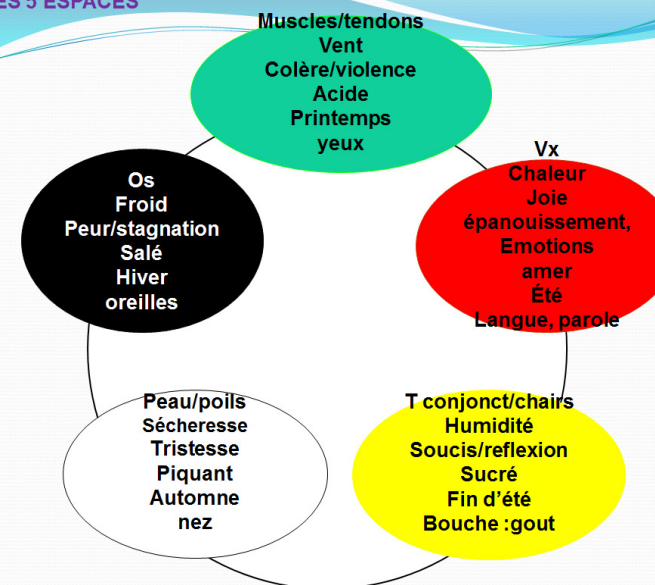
ES 5 ESPACES

Muscles/tendons
Vent
Colère/violence
Acide
Printemps
yeux

Vx
Chaleur
Joie
épanouissement,
Emotions
amer
Été
Langue, parole

T conjonct/chairs
Humidité
Soucis/reflexion
Sucré
Fin d'été
Bouche :gout

Peau/poils
Sécheresse
Tristesse
Piquant
Automne
nez

Os
Froid
Peur/stagnation
Salé
Hiver
oreilles